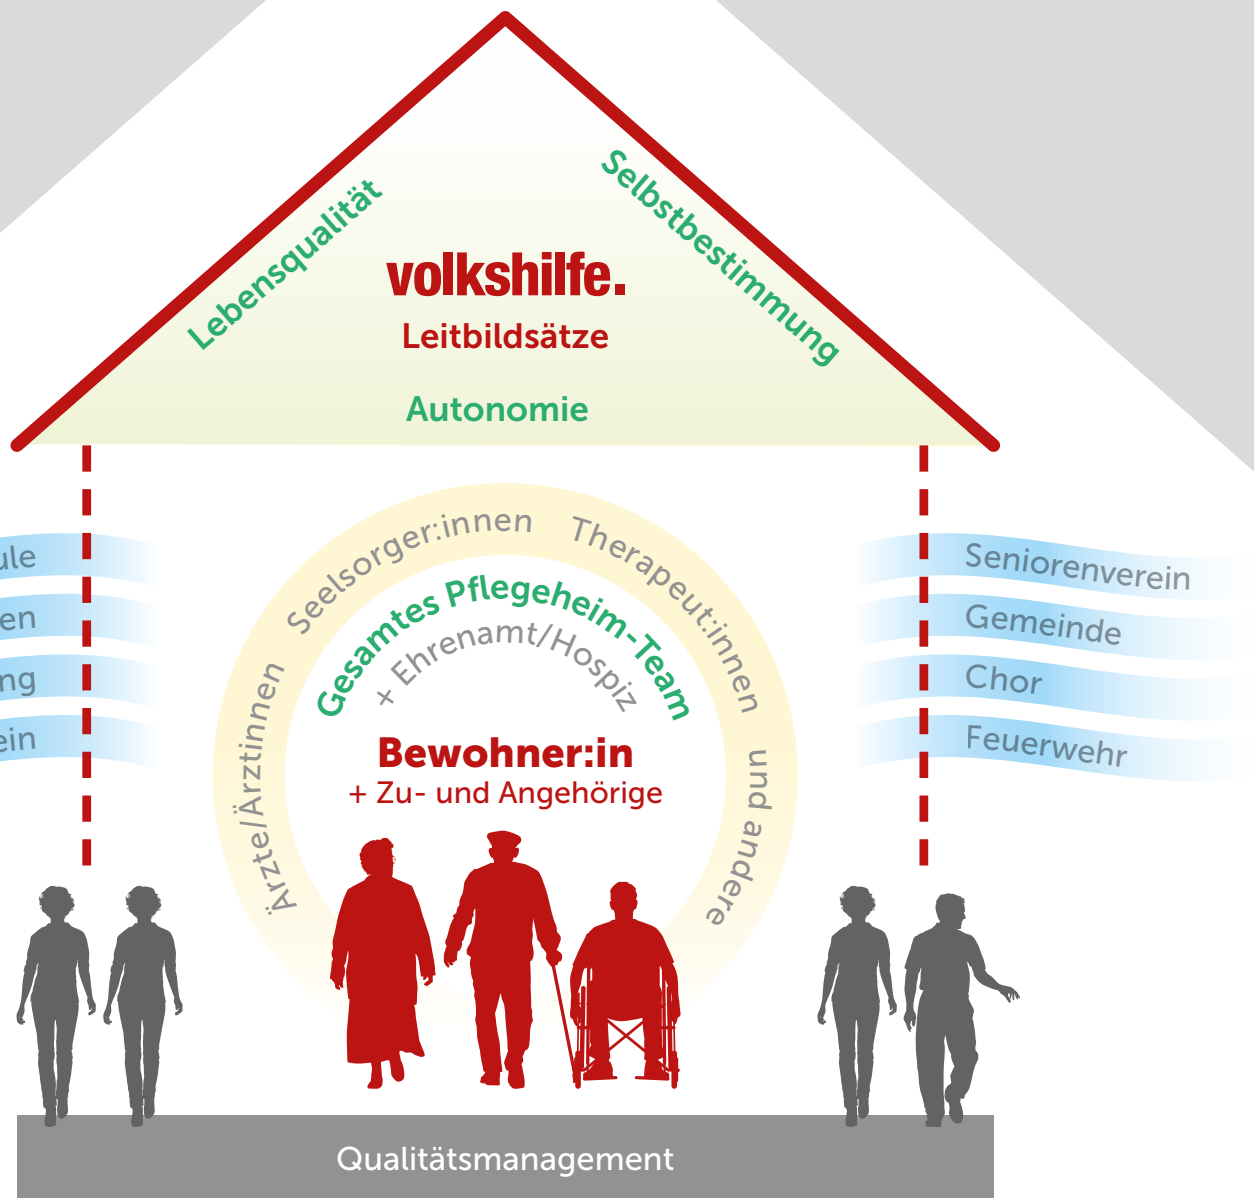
Lebensqualität

volkshilfe.

Leitbildsätze

Selbstbestimmung

Autonomie

ule

en

ng

ein

Seniorenverein

Gemeinde

Chor

Feuerwehr

Seelsorger:innen Therapeut:innen

Ärzte/Ärztinnen

und andere

Gesamtes Pflegeheim-Team

+ Ehrenamt/Hospiz

Bewohner:in

+ Zu- und Angehörige

Qualitätsmanagement